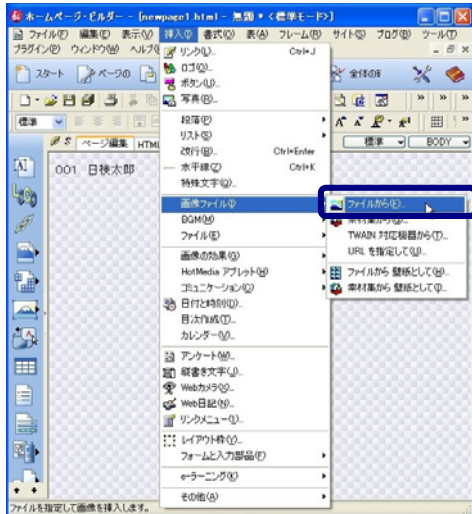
ホームページ・ビルダー - [newpage1.html - 無題 * <標準モード>]

ファイル(F) 編集(E) 表示(V) 挿入(I) 書式(O) 表(A) フレーム(R) サイト(S) ブログ(B) ツール(T)
プラグイン(P) ウィンドウ(W) ヘルプ(

スタート ページの

全体の

標準

ページ編集 HTML

標準 BODY

001 日検太郎

リンク(L)... Ctrl+J
ロゴ(G)...
ボタン(U)...
写真(E)...
段落(P)
リスト(S)
改行(B) Ctrl+Enter
水平線(Z) Ctrl+K
特殊文字(Q)...
画像ファイル(I)
BGM(M)
ファイル(E)
画像の効果(G)
HotMedia アプレット(H)
コミュニケーション(C)
日付と時刻(D)...
目次作成(T)...
カレンダー(V)...
アンケート(W)...
縦書き文字(J)...
Webカメラ(X)...
Web日記(K)...
リンクメニュー(1)...
レイアウト枠(Y)...
フォームと入力部品(F)
e-ラーニング(9)
その他(O)

ファイルから(F)...
素材集から(E)...
TWAIN 対応機器から(T)...
URL を指定して(U)...
ファイルから 壁紙として(W)...
素材集から 壁紙として(P)...

ファイルを指定して画像を挿入します。